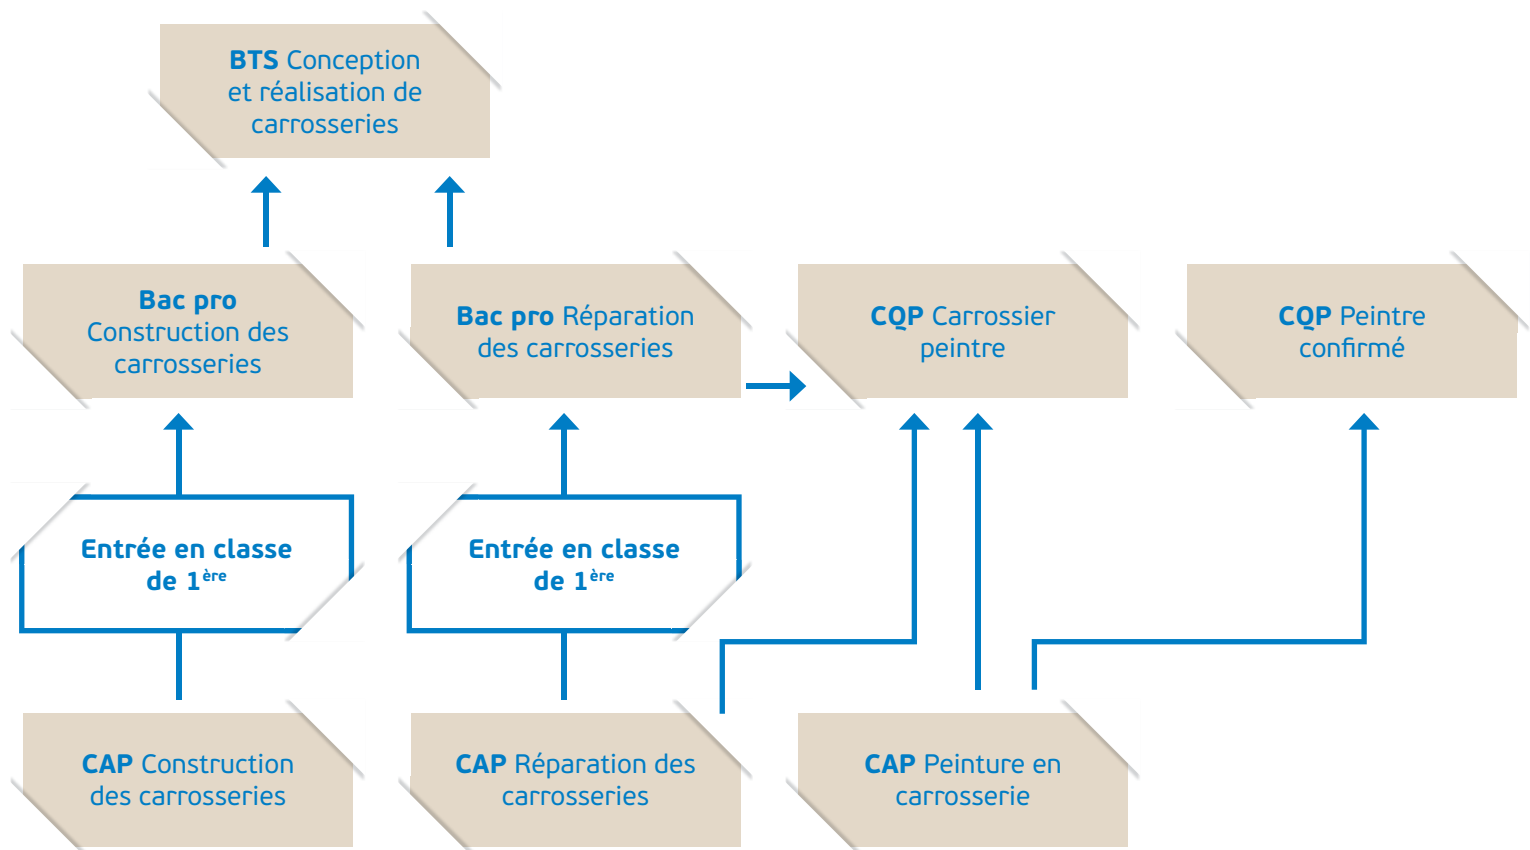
BTS Conception et réalisation de carrosseries

Bac pro Construction des carrosseries

Bac pro Réparation des carrosseries

CQP Carrossier peintre

CQP Peintre confirmé

Entrée en classe de 1$^{ère}$

Entrée en classe de 1$^{ère}$

CAP Construction des carrosseries

CAP Réparation des carrosseries

CAP Peinture en carrosserie